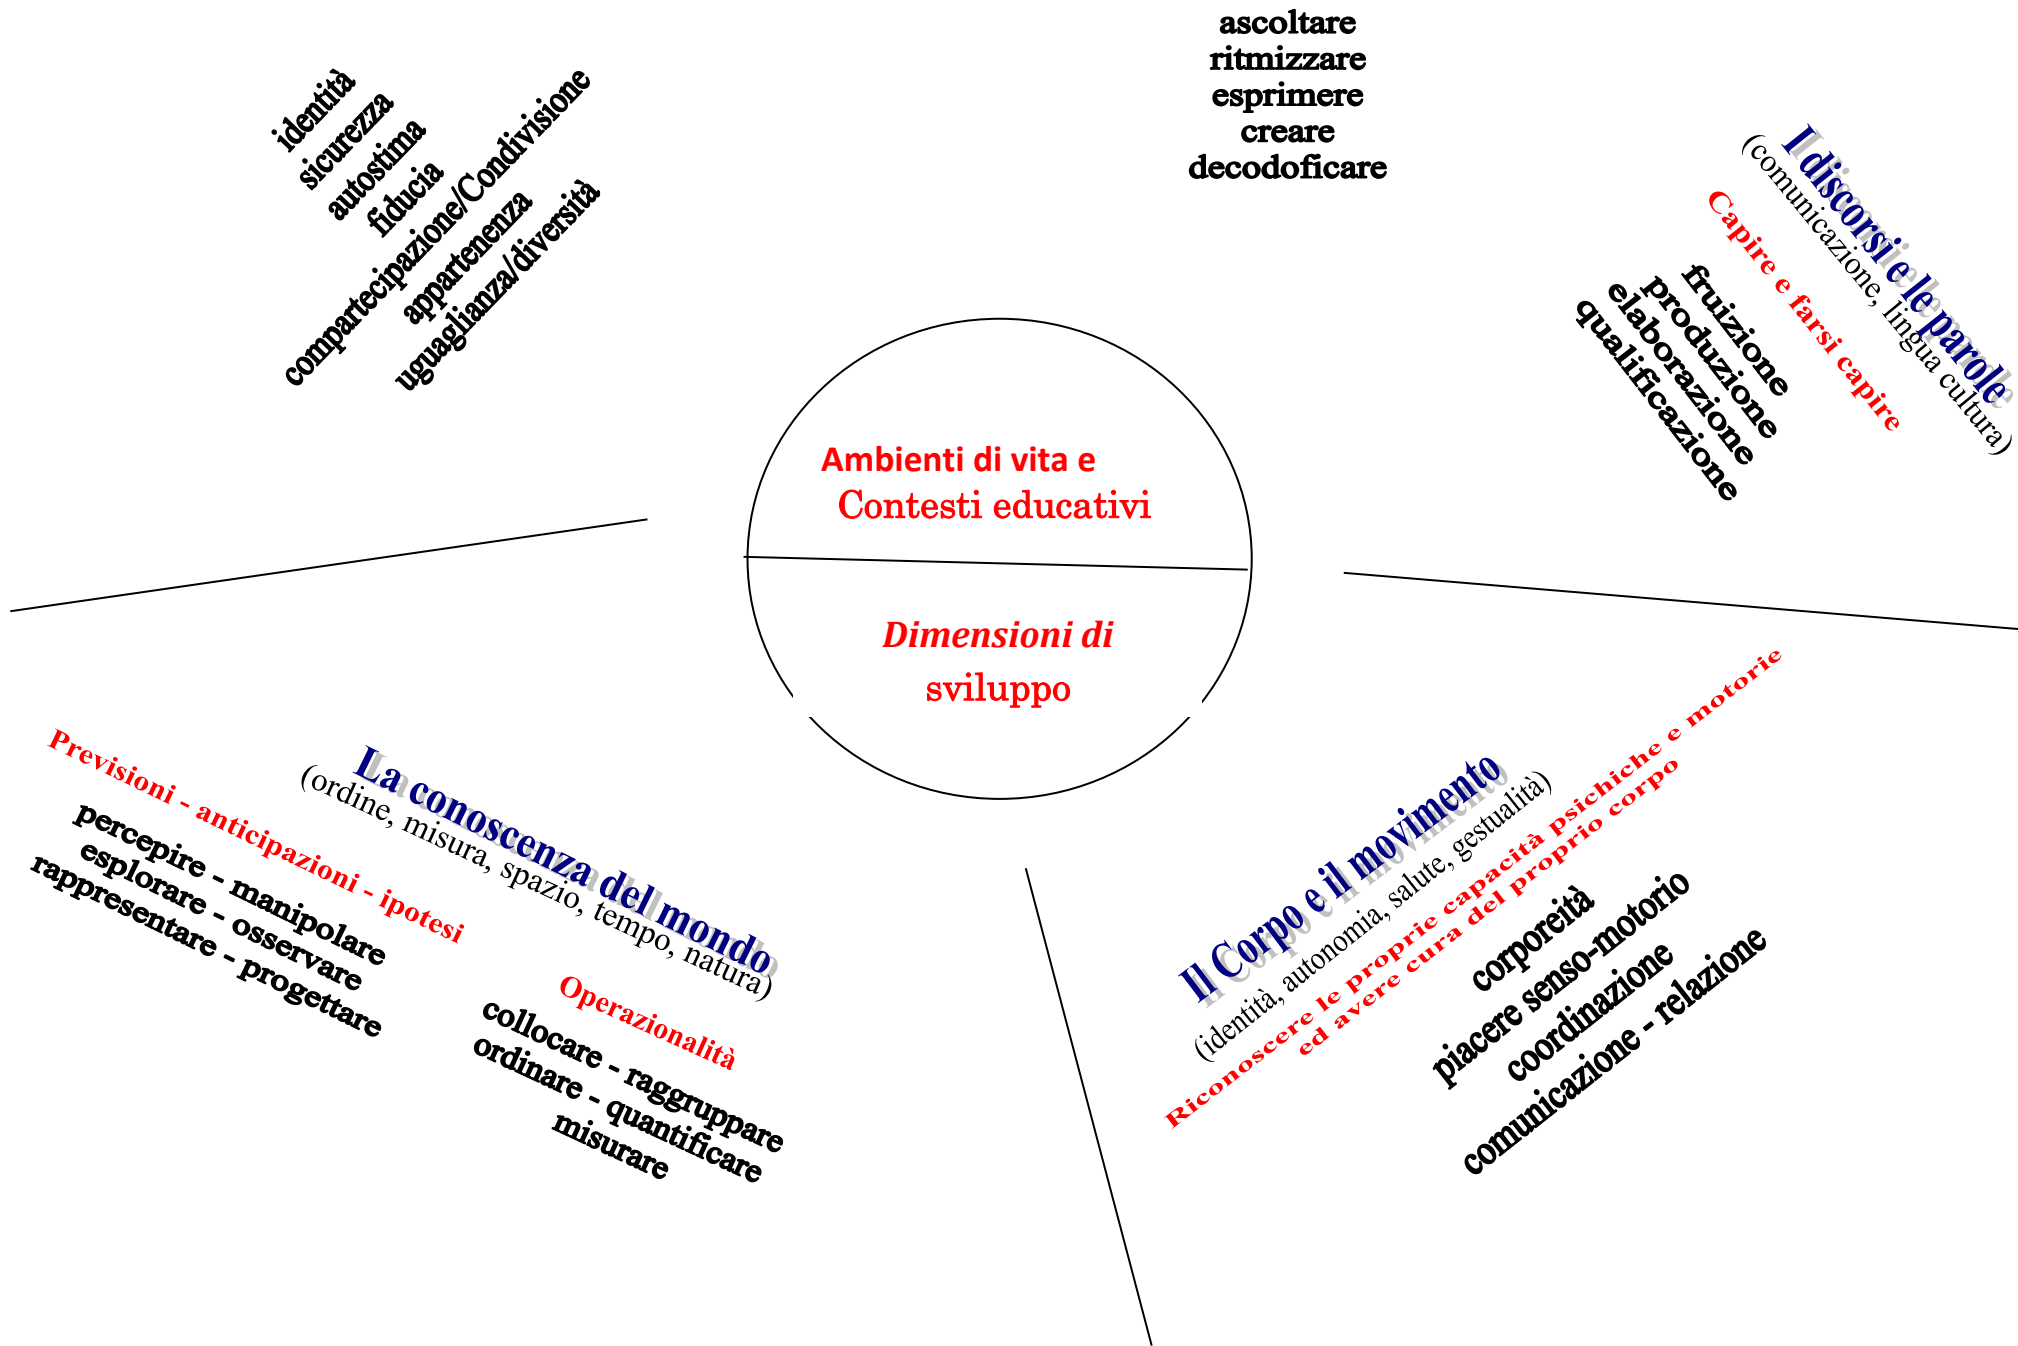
identità
sicurezza
autostima
fiducia
compartecipazione/Condivisione
appartenenza
uguaglianza/diversità

ascoltare
ritmizzare
esprimere
creare
decodoficare

I discorsi e le parole
(comunicazione, lingua cultura)
Capire e farsi capire
fruizione
produzione
elaborazione
qualificazione

Ambienti di vita e
Contesti educativi

Dimensioni di
sviluppo

La conoscenza del mondo
(ordine, misura, spazio, tempo, natura)
Previsioni - anticipazioni - ipotesi
percepire - manipolare
esplorare - osservare
rappresentare - progettare
Operazionalità
collocare - raggruppare
ordinare - quantificare
misurare

Il Corpo e il movimento
(identità, autonomia, salute, gestualità)
Riconoscere le proprie capacità psichiche e motorie
ed avere cura del proprio corpo
corporeità
piacere senso-motorio
coordinazione
comunicazione - relazione